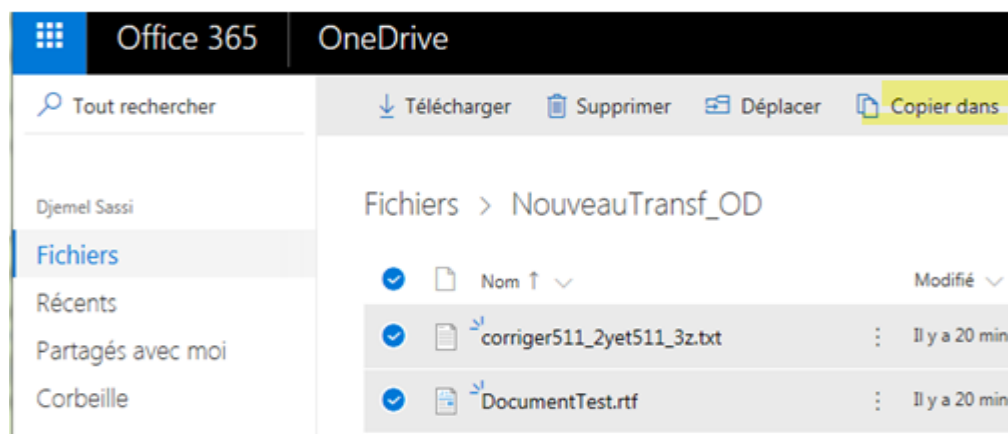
Office 365 OneDrive

Tout rechercher

Télécharger Supprimer Déplacer Copier dans

Djemel Sassi

Fichiers

Récents

Partagés avec moi

Corbeille

Fichiers > NouveauTransf_OD

Nom ↑ Modifié

corriger511_2yet511_3z.txt Il y a 20 min

DocumentTest.rtf Il y a 20 min